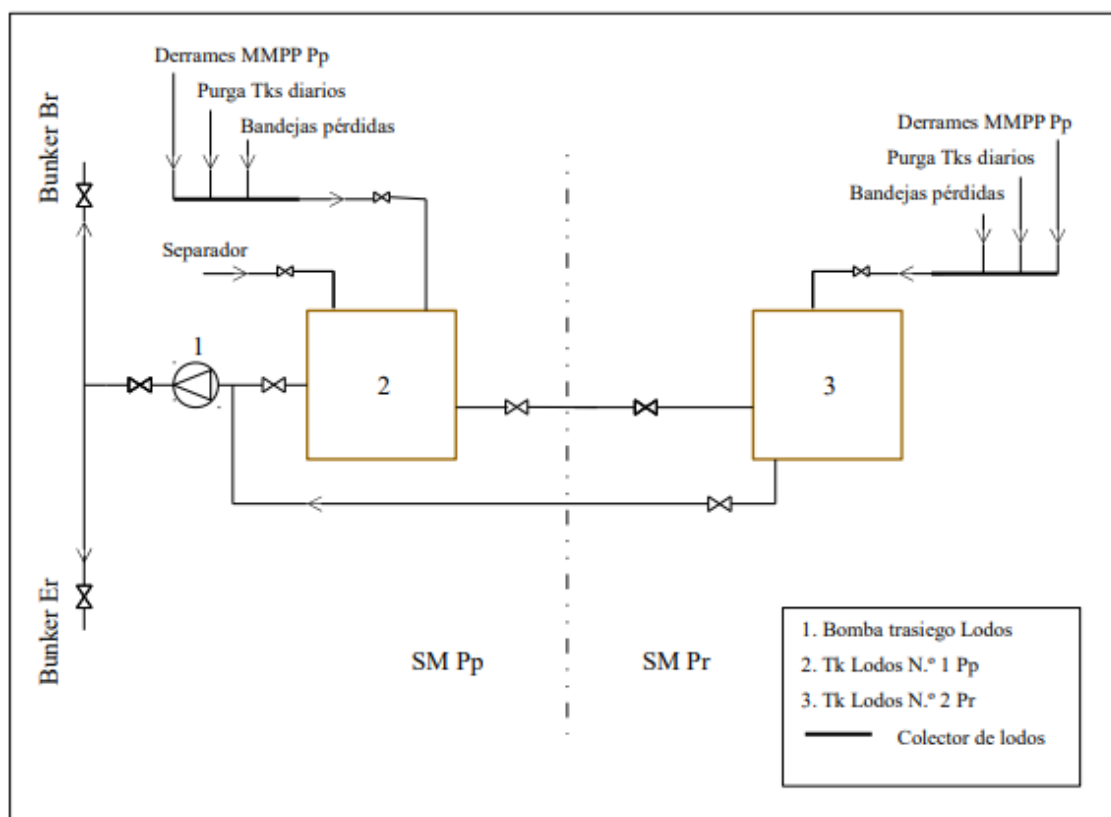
Derrames MMPP Pp
Purga Tks diarios
Bandejas pérdidas

Bunker Br

Derrames MMPP Pp
Purga Tks diarios
Bandejas pérdidas

Separador

1

2

3

Bunker Er

SM Pp

SM Pr

1. Bomba trasiego Lodos
2. Tk Lodos N.º 1 Pp
3. Tk Lodos N.º 2 Pr
Colector de lodos